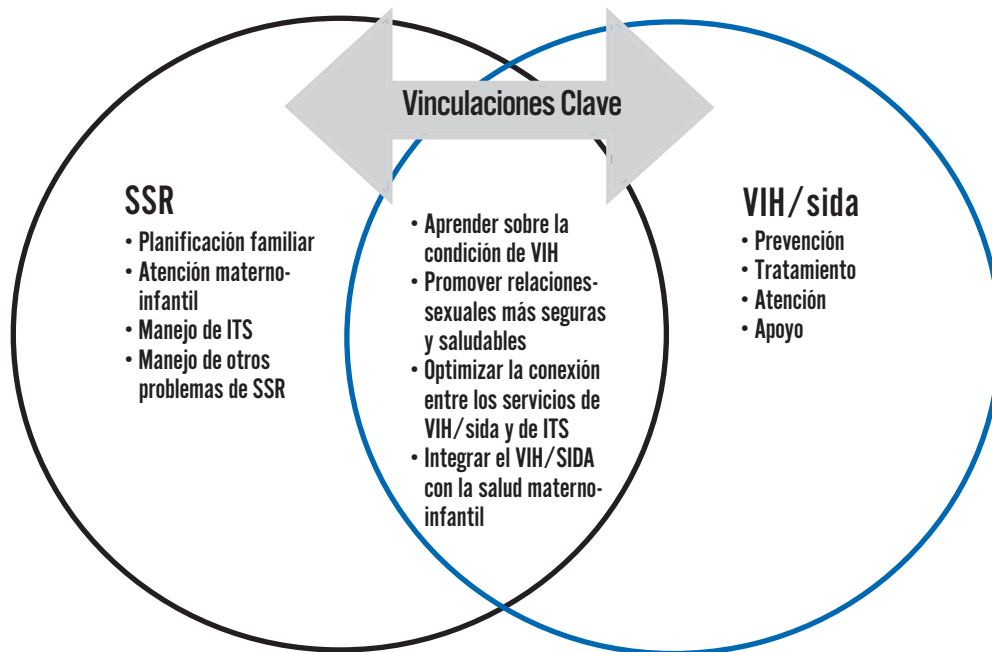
Vinculaciones Clave

SSR
• Planificación familiar
• Atención materno-infantil
• Manejo de ITS
• Manejo de otros problemas de SSR

• Aprender sobre la condición de VIH
• Promover relaciones-sexuales más seguras y saludables
• Optimizar la conexión entre los servicios de VIH/sida y de ITS
• Integrar el VIH/SIDA con la salud materno-infantil

VIH/sida
• Prevención
• Tratamiento
• Atención
• Apoyo